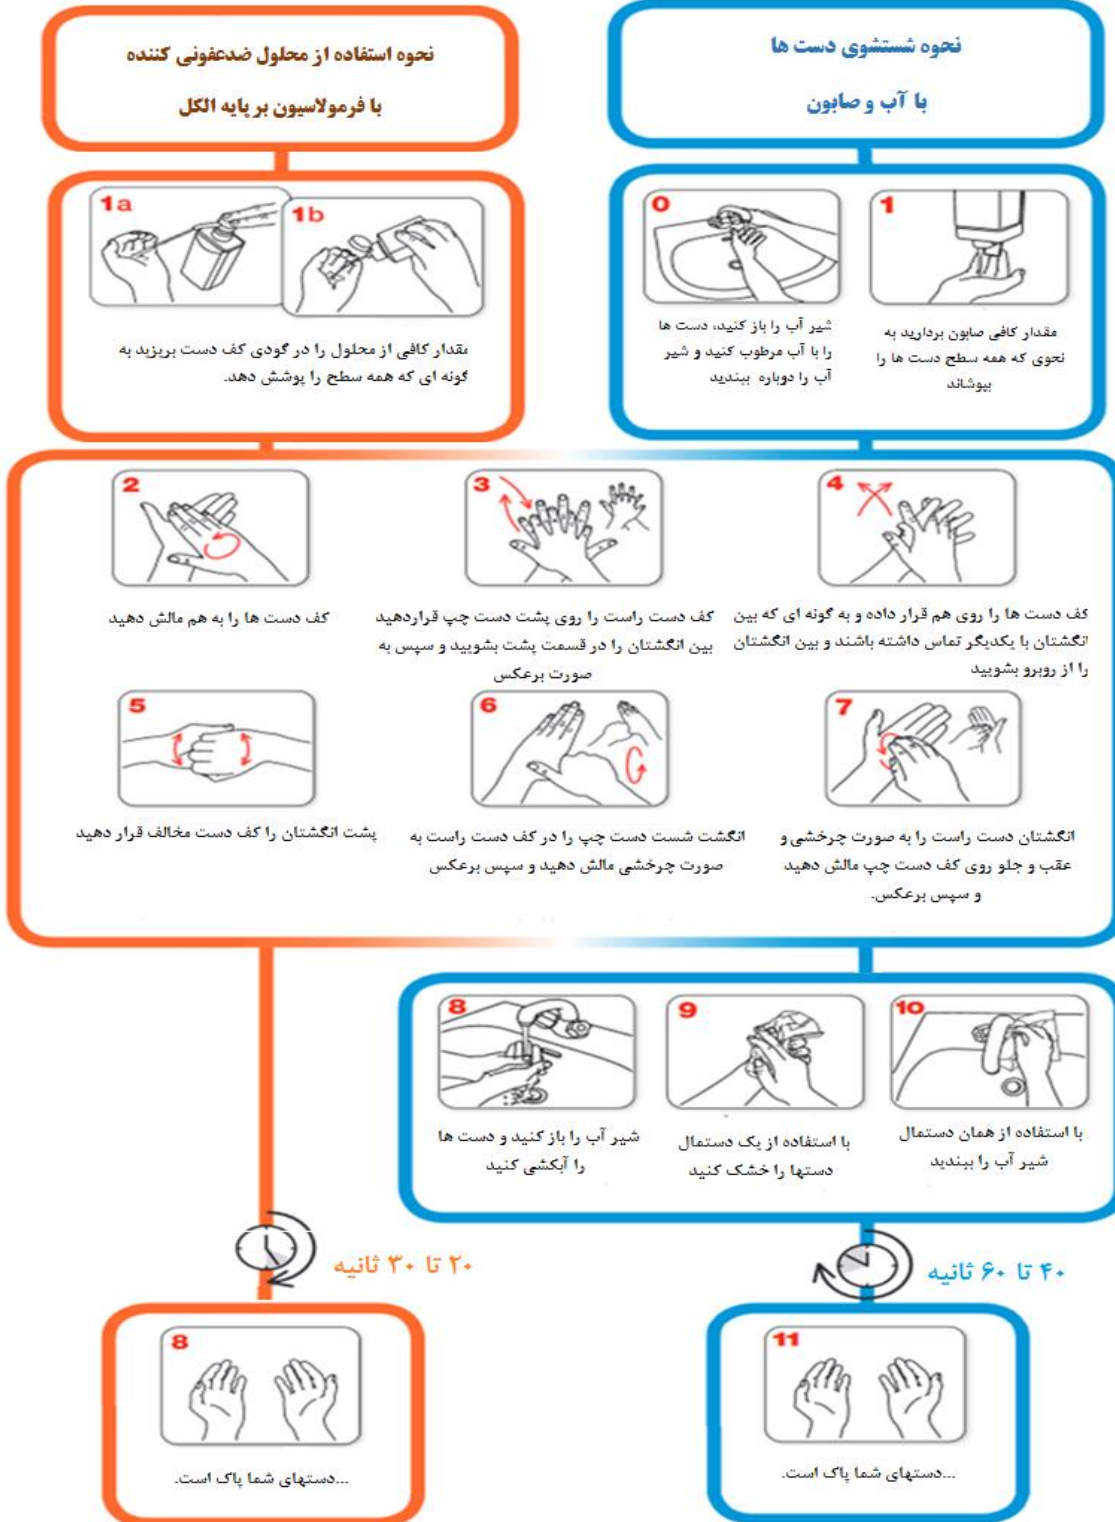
نحوه شستشوی دست ها

با آب و صابون

نحوه استفاده از محلول ضدعفونی کننده

با فرمولاسیون بر پایه الکل

1

مقدار کافی صابون بردارید به نحوی که همه سطح دست ها را بپوشاند

0

شیر آب را باز کنید، دست ها را با آب مرطوب کنید و شیر آب را دوباره ببندید

1a

1b

مقدار کافی از محلول را در گودی کف دست بریزید به گونه ای که همه سطح را پوشش دهد.

4

کف دست ها را روی هم قرار داده و به گونه ای که بین انگشتان با یکدیگر تماس داشته باشند و بین انگشتان را از روبرو بشویید

3

کف دست راست را روی پشت دست چپ قراردهید بین انگشتان را در قسمت پشت بشویید و سپس به صورت برعکس

2

کف دست ها را به هم مالش دهید

7

انگشتان دست راست را به صورت چرخشی و عقب و جلو روی کف دست چپ مالش دهید و سپس برعکس.

6

انگشت شست دست چپ را در کف دست راست به صورت چرخشی مالش دهید و سپس برعکس

5

پشت انگشتان را کف دست مخالف قرار دهید

10

با استفاده از همان دستمال شیر آب را ببندید

9

با استفاده از یک دستمال دستها را خشک کنید

8

شیر آب را باز کنید و دست ها را آبکشی کنید

۴۰ تا ۶۰ ثانیه

۲۰ تا ۳۰ ثانیه

11

...دستهای شما پاک است.

8

...دستهای شما پاک است.